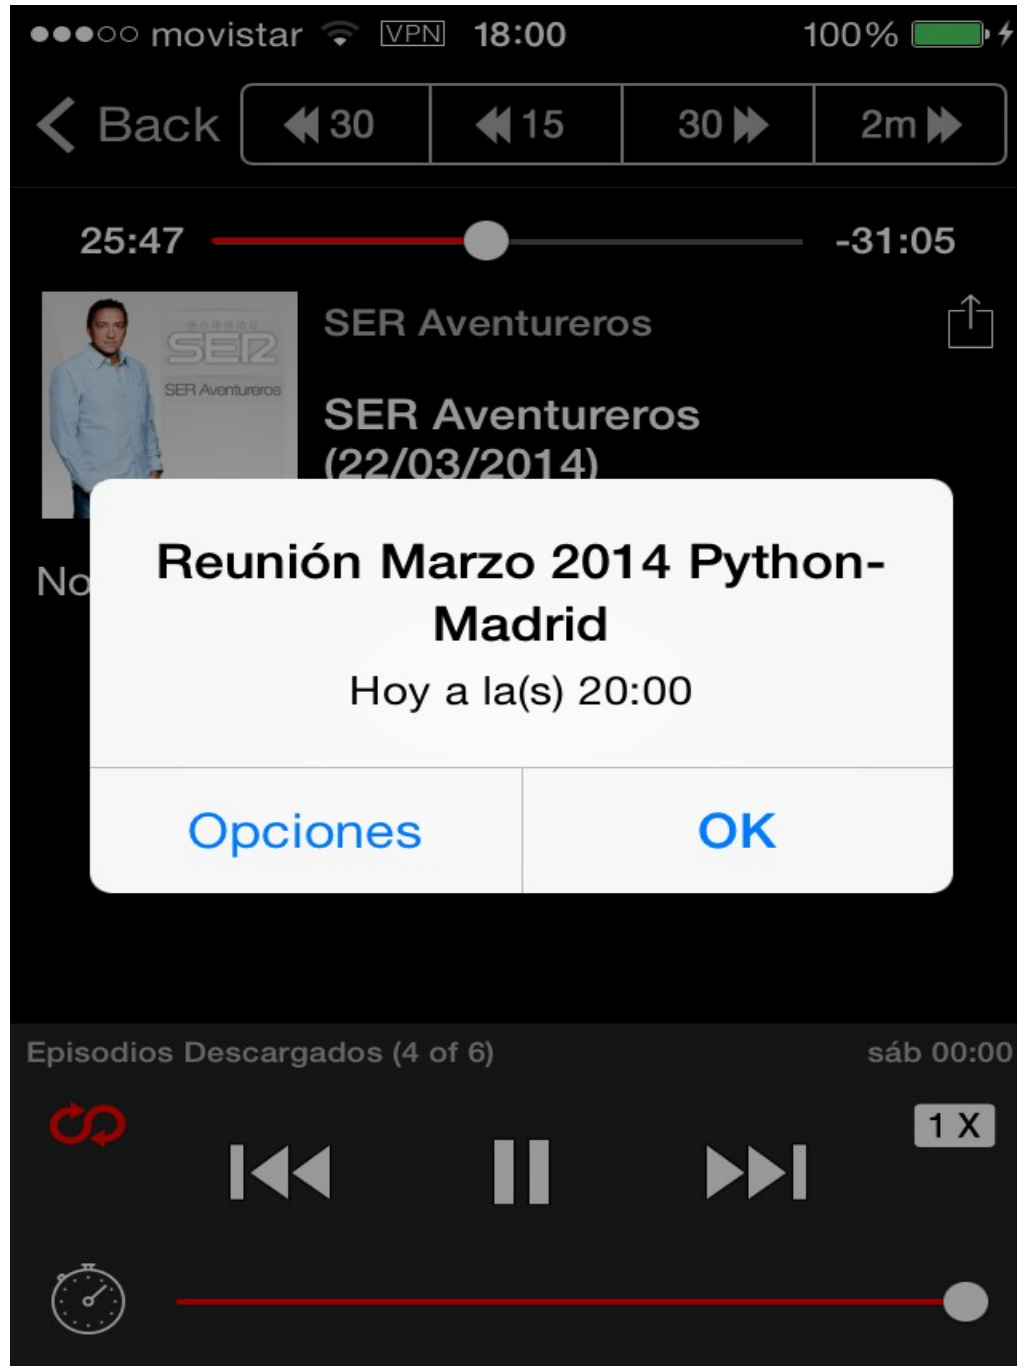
●●●○○ movistar VPN 18:00 100%

Back 30 15 30 2m

25:47 -31:05

SER SER Aventureros

SER Aventureros

SER Aventureros (22/03/2014)

No

Reunión Marzo 2014 Python-Madrid

Hoy a la(s) 20:00

Opciones OK

Episodios Descargados (4 of 6) sáb 00:00

1 X